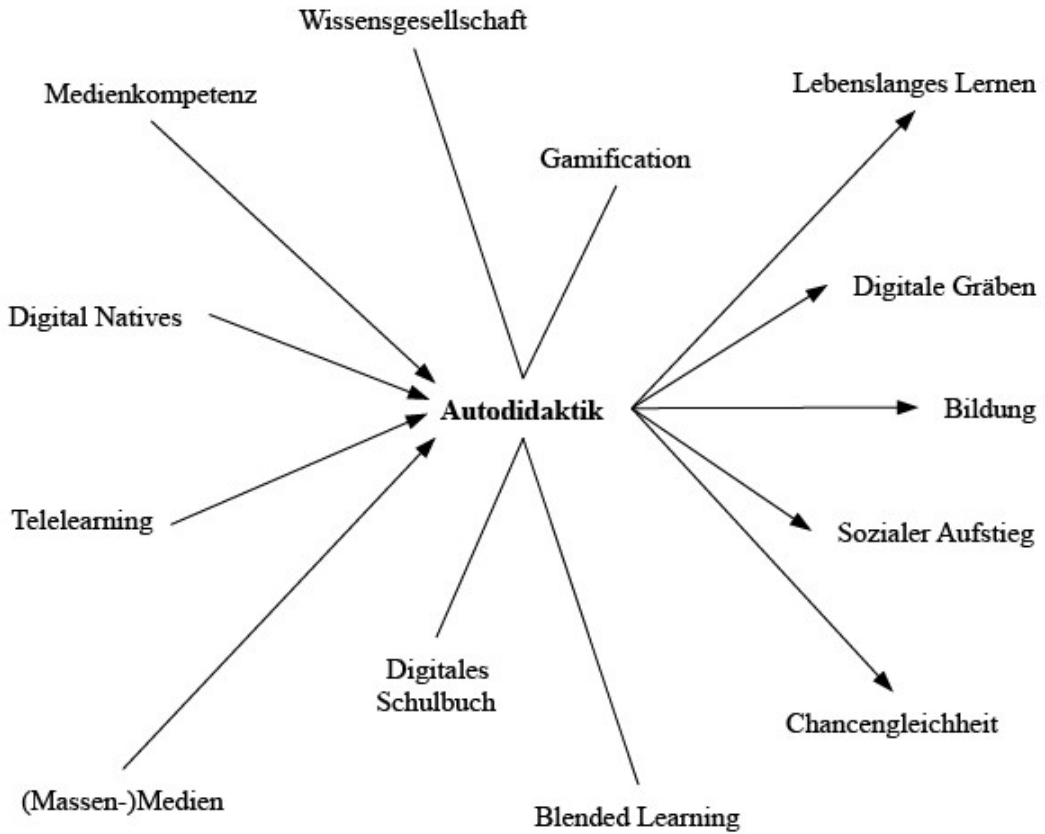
Wissensgesellschaft

Medienkompetenz

Gamification

Lebenslanges Lernen

Digitale Gräben

Digital Natives

Autodidaktik

Bildung

Telelearning

Sozialer Aufstieg

Digitales Schulbuch

Chancengleichheit

(Massen-)Medien

Blended Learning